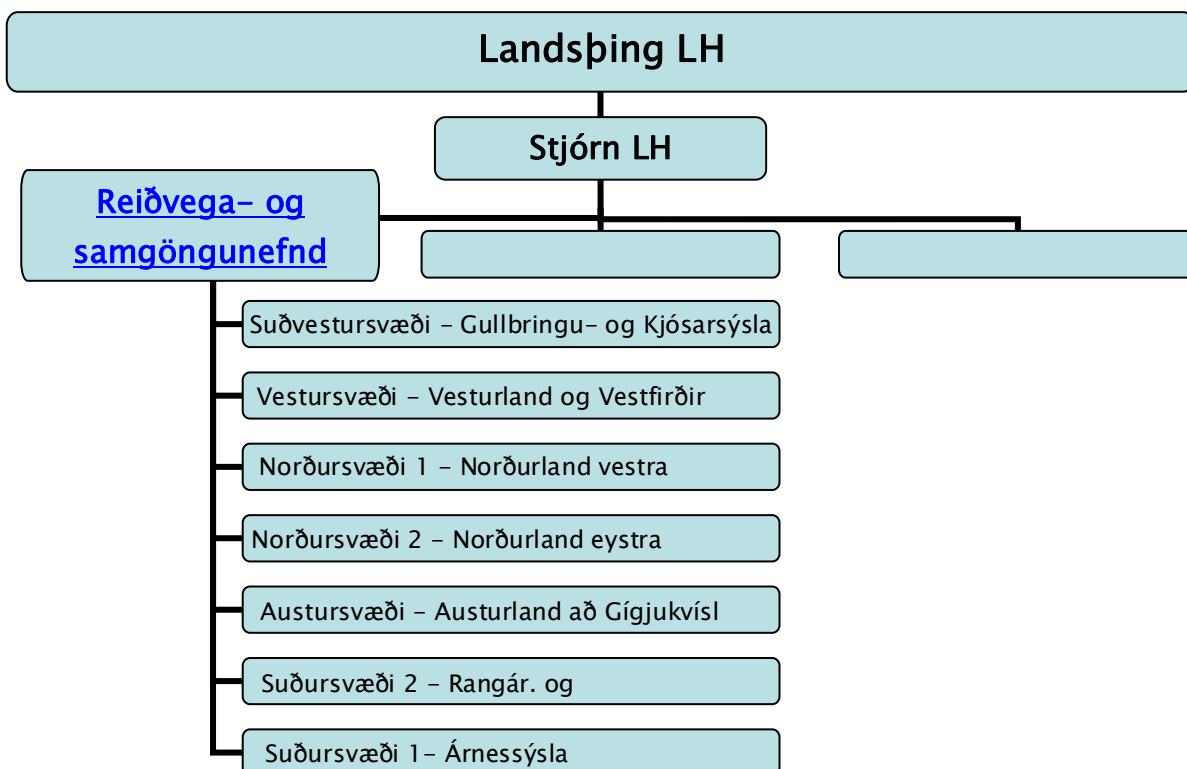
Landsþing LH

Stjórn LH

Reiðvega- og samgöngunefnd

Suðvestursvæði - Gullbringu- og Kjósarsýsla

Vestursvæði - Vesturland og Vestfirðir

Norðursvæði 1 - Norðurland vestra

Norðursvæði 2 - Norðurland eystra

Austursvæði - Austurland að Gígjukvísl

Suðursvæði 2 - Rangár. og

Suðursvæði 1- Árnessýsla